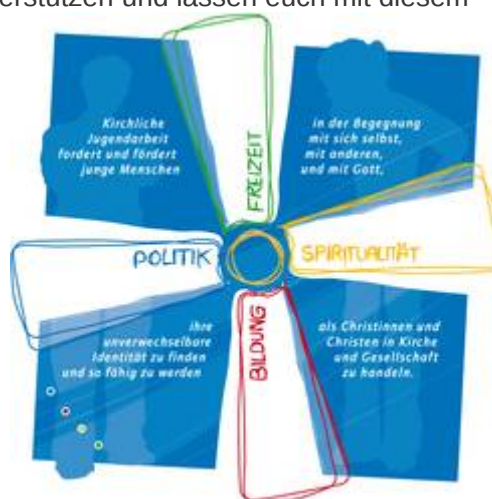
erstützen und lassen euch mit diesem

Kirchliche Jugendarbeit fordert und fördert junge Menschen

FREIZEIT

in der Begegnung mit sich selbst, mit anderen, und mit Gott,

POLITIK

SPIRITUALITÄT

ihre unverwechselbare Identität zu finden und so fähig zu werden

BILDUNG

als Christinnen und Christen in Kirche und Gesellschaft zu handeln.